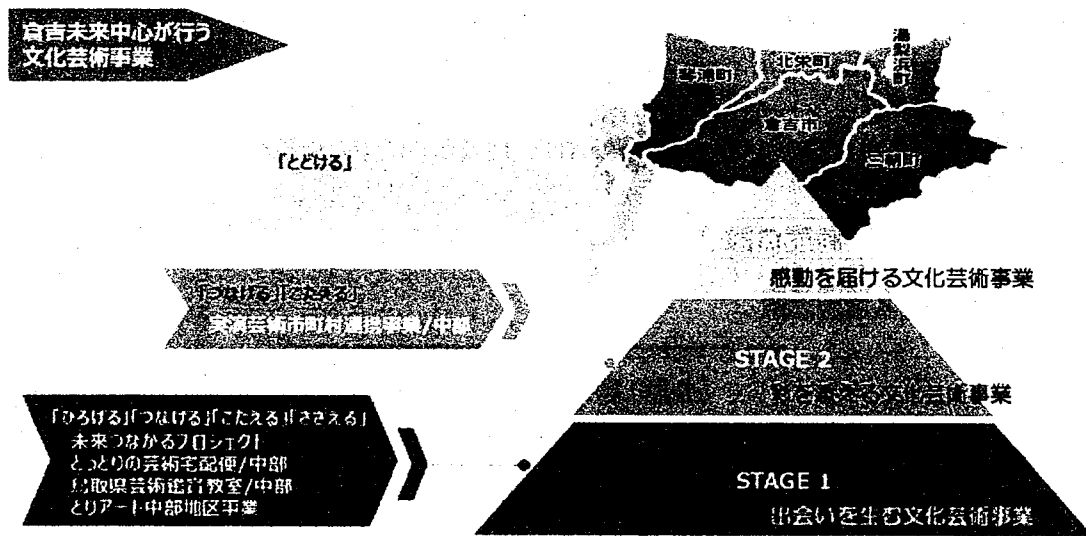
倉吉未来中心が行う
文化芸術事業

琴浦町
北栄町
湯梨浜町
倉吉市
三朝町

「とどける」

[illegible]

感動を届ける文化芸術事業

「つなげる」「こたえる」
文化芸術市町村連携事業/中部

STAGE 2
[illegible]える文化芸術事業

「ひろげる」「つなげる」「こたえる」「ささえる」
未来つながるプロジェクト
とっとりの芸術宅配便/中部
鳥取県芸術鑑賞教室/中部
とりアート中部地区事業

STAGE 1
出会いを生む文化芸術事業